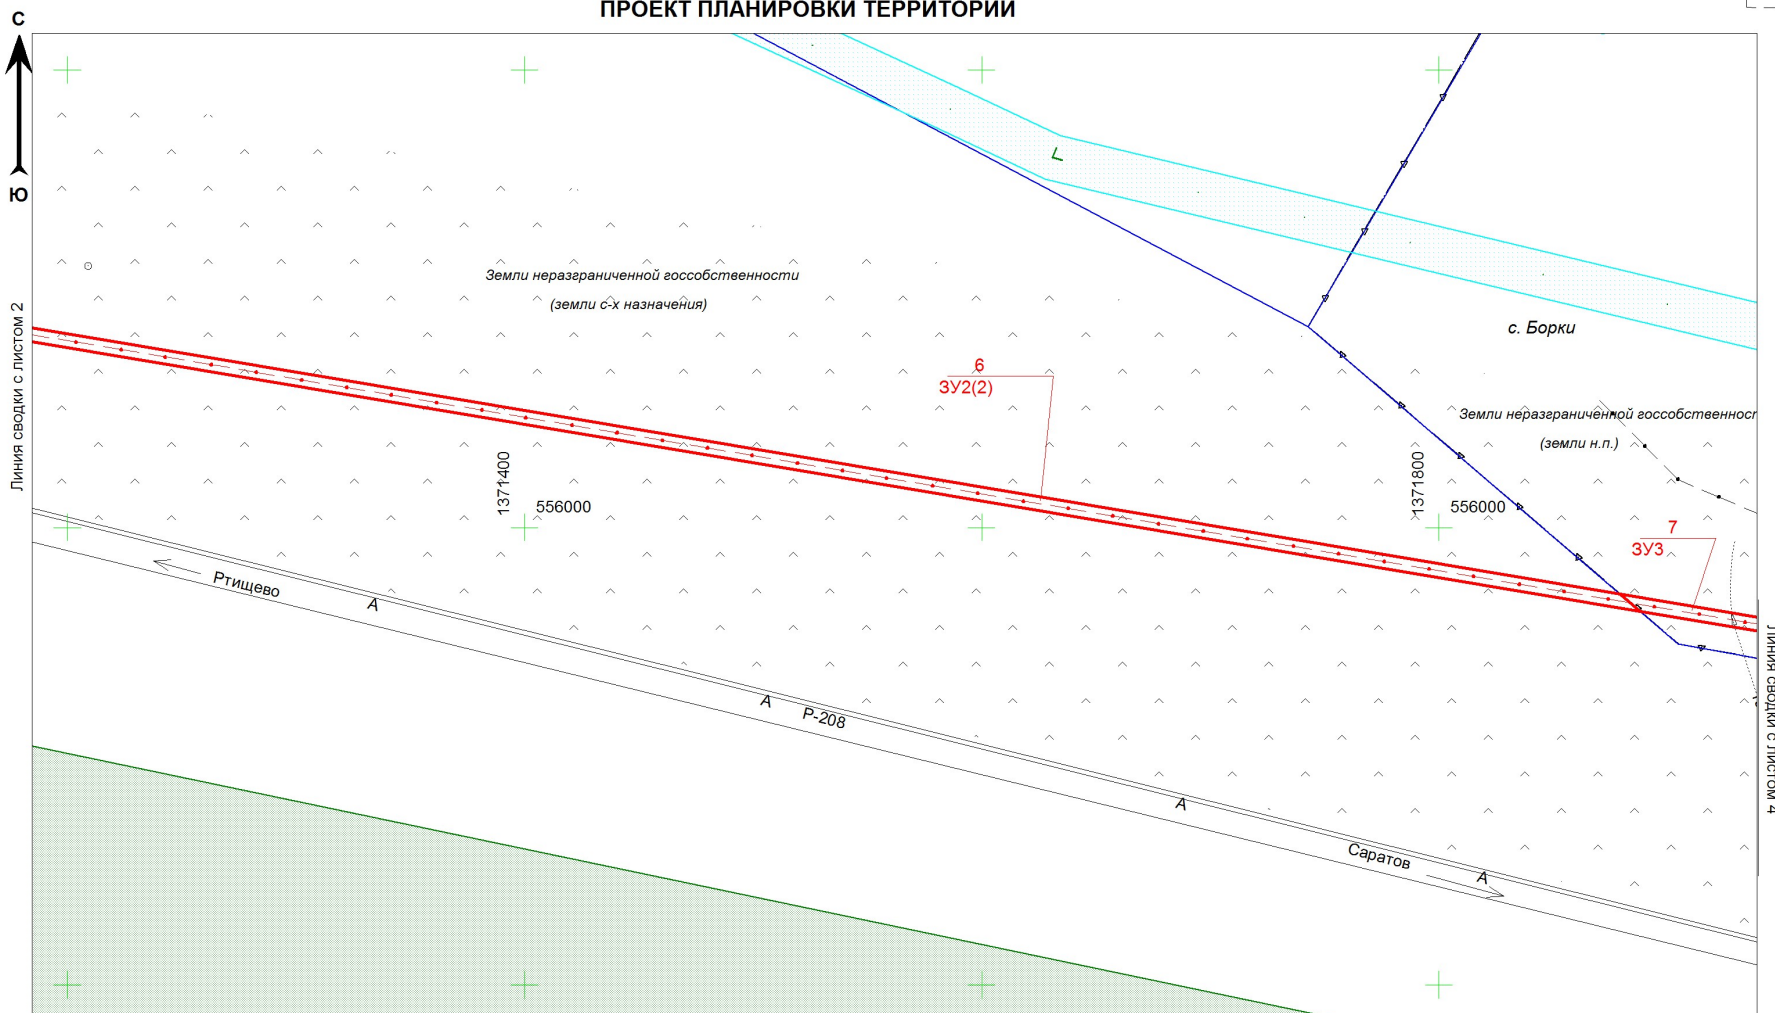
ПРОЕКТ ПЛАНИРОВКИ ТЕРРИТОРИИ

С

Ю

Линия сводки с листом 2

Земли неразграниченной госсобственности
(земли с-х назначения)

с. Борки

Земли неразграниченной госсобственност
(земли н.п.)

6
ЗУ2(2)

7
ЗУ3

1371400

556000

1371800

556000

Ртищево

А

А

Р-208

А

Саратов

А

Линия сводки с листом 4